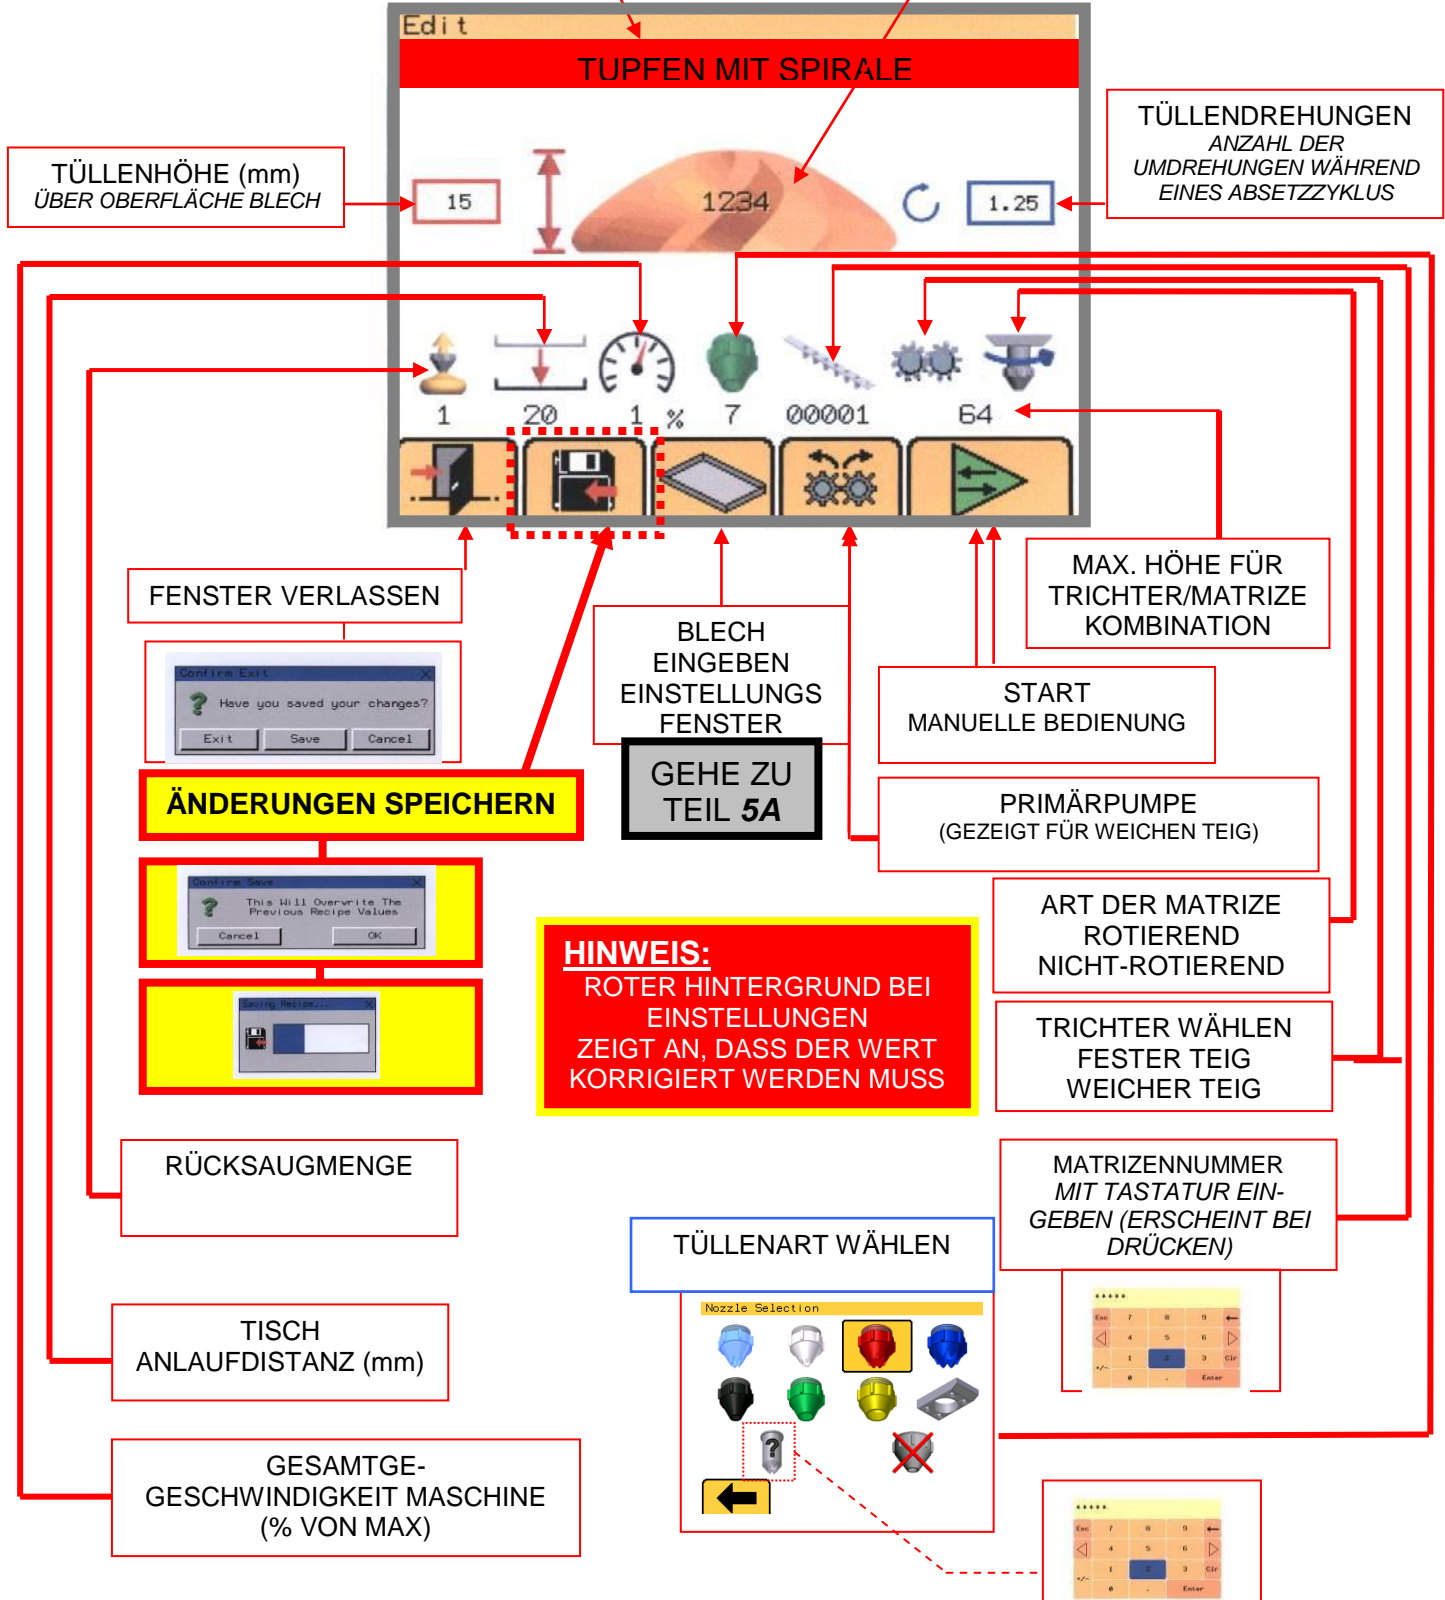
Edit

TUPFEN MIT SPIRALE

TÜLLENHÖHE (mm)
ÜBER OBERFLÄCHE BLECH

15

1234

1.25

TÜLLENDREHUNGEN
ANZAHL DER UMDREHUNGEN WÄHREND EINES ABSETZZYKLUS

1 20 1 % 7 00001 64

FENSTER VERLASSEN

Confirm Exit
Have you saved your changes?
Exit Save Cancel

ÄNDERUNGEN SPEICHERN

Confirm Save
This Will Overwrite The Previous Recipe Values
Cancel OK

Saving Recipe...

BLECH EINGEBEN EINSTELLUNGS FENSTER

GEHE ZU TEIL 5A

MAX. HÖHE FÜR TRICHTER/MATRIZE KOMBINATION

START
MANUELLE BEDIENUNG

PRIMÄRPUMPE
(GEZEIGT FÜR WEICHEN TEIG)

ART DER MATRIZE
ROTIEREND
NICHT-ROTIEREND

HINWEIS:
ROTER HINTERGRUND BEI EINSTELLUNGEN ZEIGT AN, DASS DER WERT KORRIGIERT WERDEN MUSS

TRICHTER WÄHLEN
FESTER TEIG
WEICHER TEIG

RÜCKSAUGMENGE

MATRIZENNUMMER
MIT TASTATUR EINGEBEN (ERSCHEINT BEI DRÜCKEN)

TÜLLENART WÄHLEN

Nozzle Selection

TISCH
ANLAUFDISTANZ (mm)

GESAMTGE-
GESCHWINDIGKEIT MASCHINE
(% VON MAX)

*****
Esc 7 8 9
4 5 6
+/- 1 2 3 Clr
0 . Enter

*****
Esc 7 8 9
4 5 6
+/- 1 2 3 Clr
0 . Enter